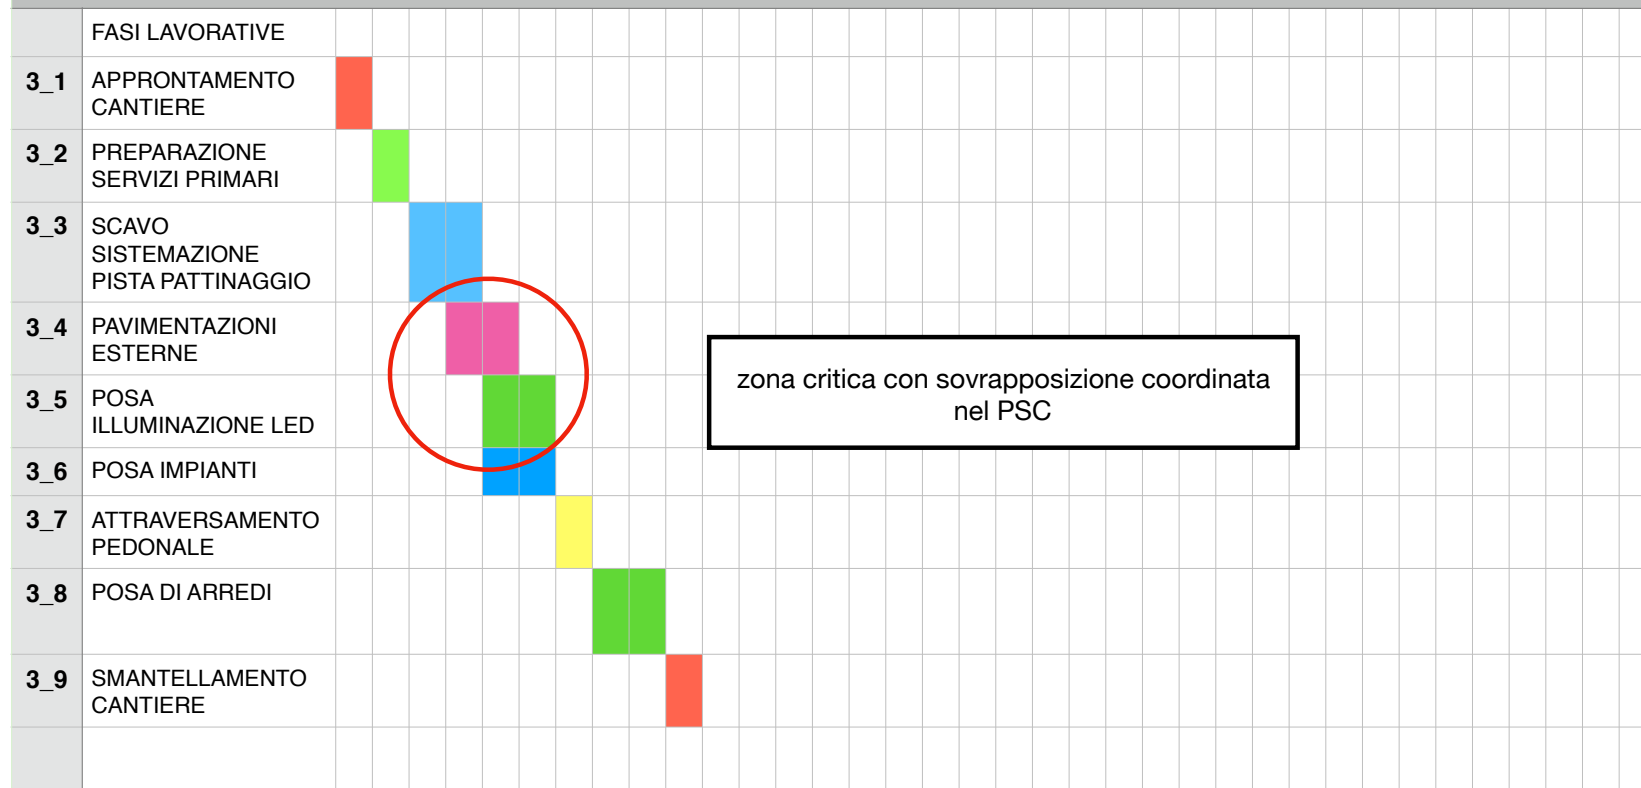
| | FASI LAVORATIVE |
|---|---|
| 3_1 | APPRONTAMENTO CANTIERE |
| 3_2 | PREPARAZIONE SERVIZI PRIMARI |
| 3_3 | SCAVO SISTEMAZIONE PISTA PATTINAGGIO |
| 3_4 | PAVIMENTAZIONI ESTERNE |
| 3_5 | POSA ILLUMINAZIONE LED |
| 3_6 | POSA IMPIANTI |
| 3_7 | ATTRAVERSAMENTO PEDONALE |
| 3_8 | POSA DI ARREDI |
| 3_9 | SMANTELLAMENTO CANTIERE |

zona critica con sovrapposizione coordinata nel PSC